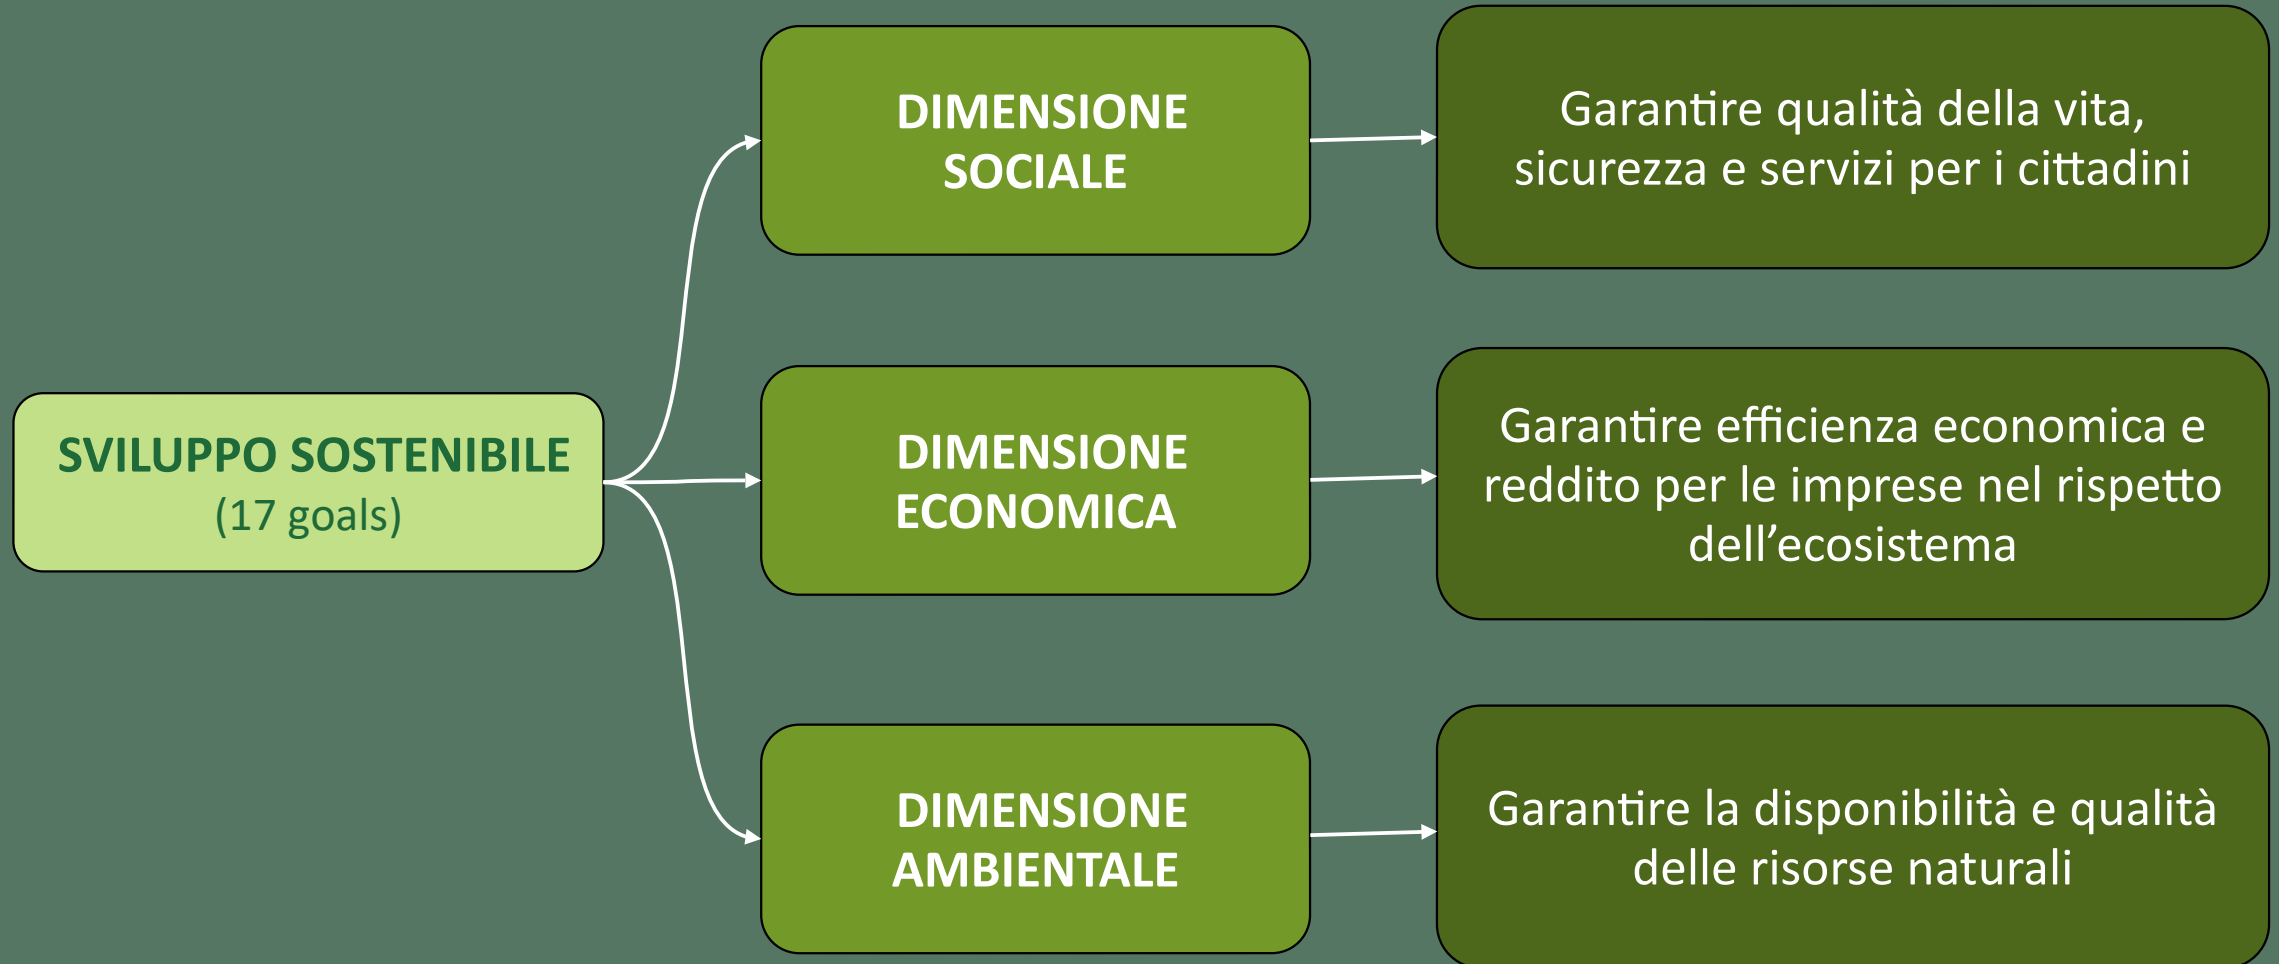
SVILUPPO SOSTENIBILE
(17 goals)

DIMENSIONE SOCIALE

Garantire qualità della vita, sicurezza e servizi per i cittadini

DIMENSIONE ECONOMICA

Garantire efficienza economica e reddito per le imprese nel rispetto dell’ecosistema

DIMENSIONE AMBIENTALE

Garantire la disponibilità e qualità delle risorse naturali